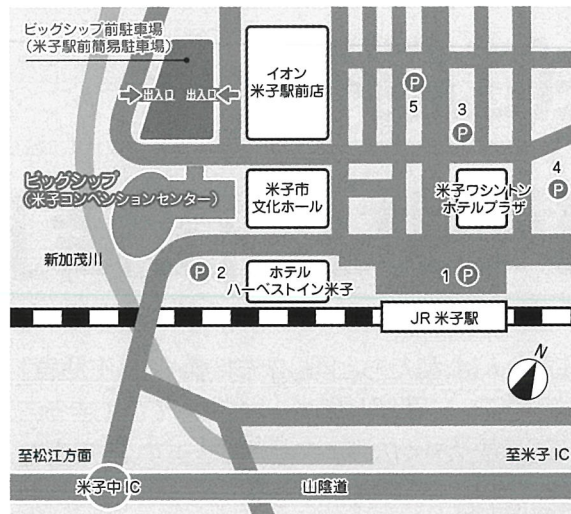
ビッグシップ前駐車場
（米子駅前簡易駐車場）

出入口 出入口

イオン
米子駅前店

P 5

3 P

4 P

ビッグシップ
（米子コンベンションセンター）

米子市
文化ホール

米子ワシントン
ホテルプラザ

新加茂川

P 2

ホテル
ハーベストイン米子

1 P

JR 米子駅

N

至松江方面

至米子 IC

米子中 IC

山陰道